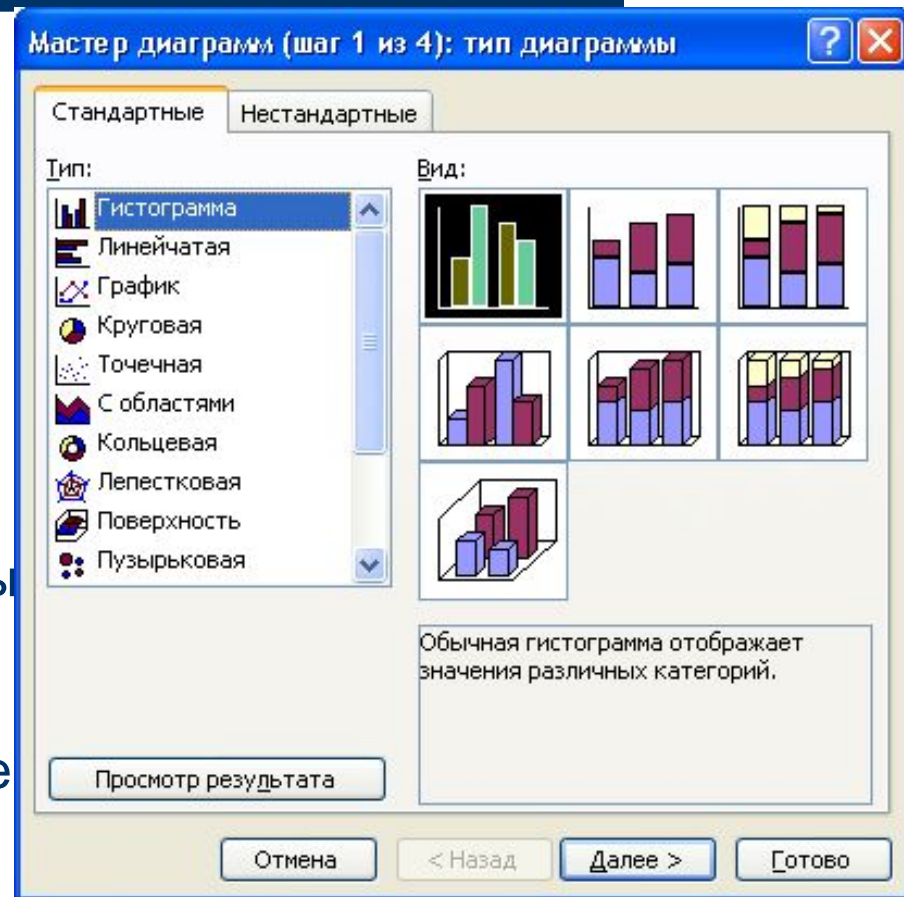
Мастер диаграмм (шаг 1 из 4): тип диаграммы

Стандартные
Нестандартные

Тип:
Гистограмма
Линейчатая
График
Круговая
Точечная
С областями
Кольцевая
Лепестковая
Поверхность
Пузырьковая

Вид:

Обычная гистограмма отображает значения различных категорий.

Просмотр результата

Отмена
< Назад
Далее >
Готово